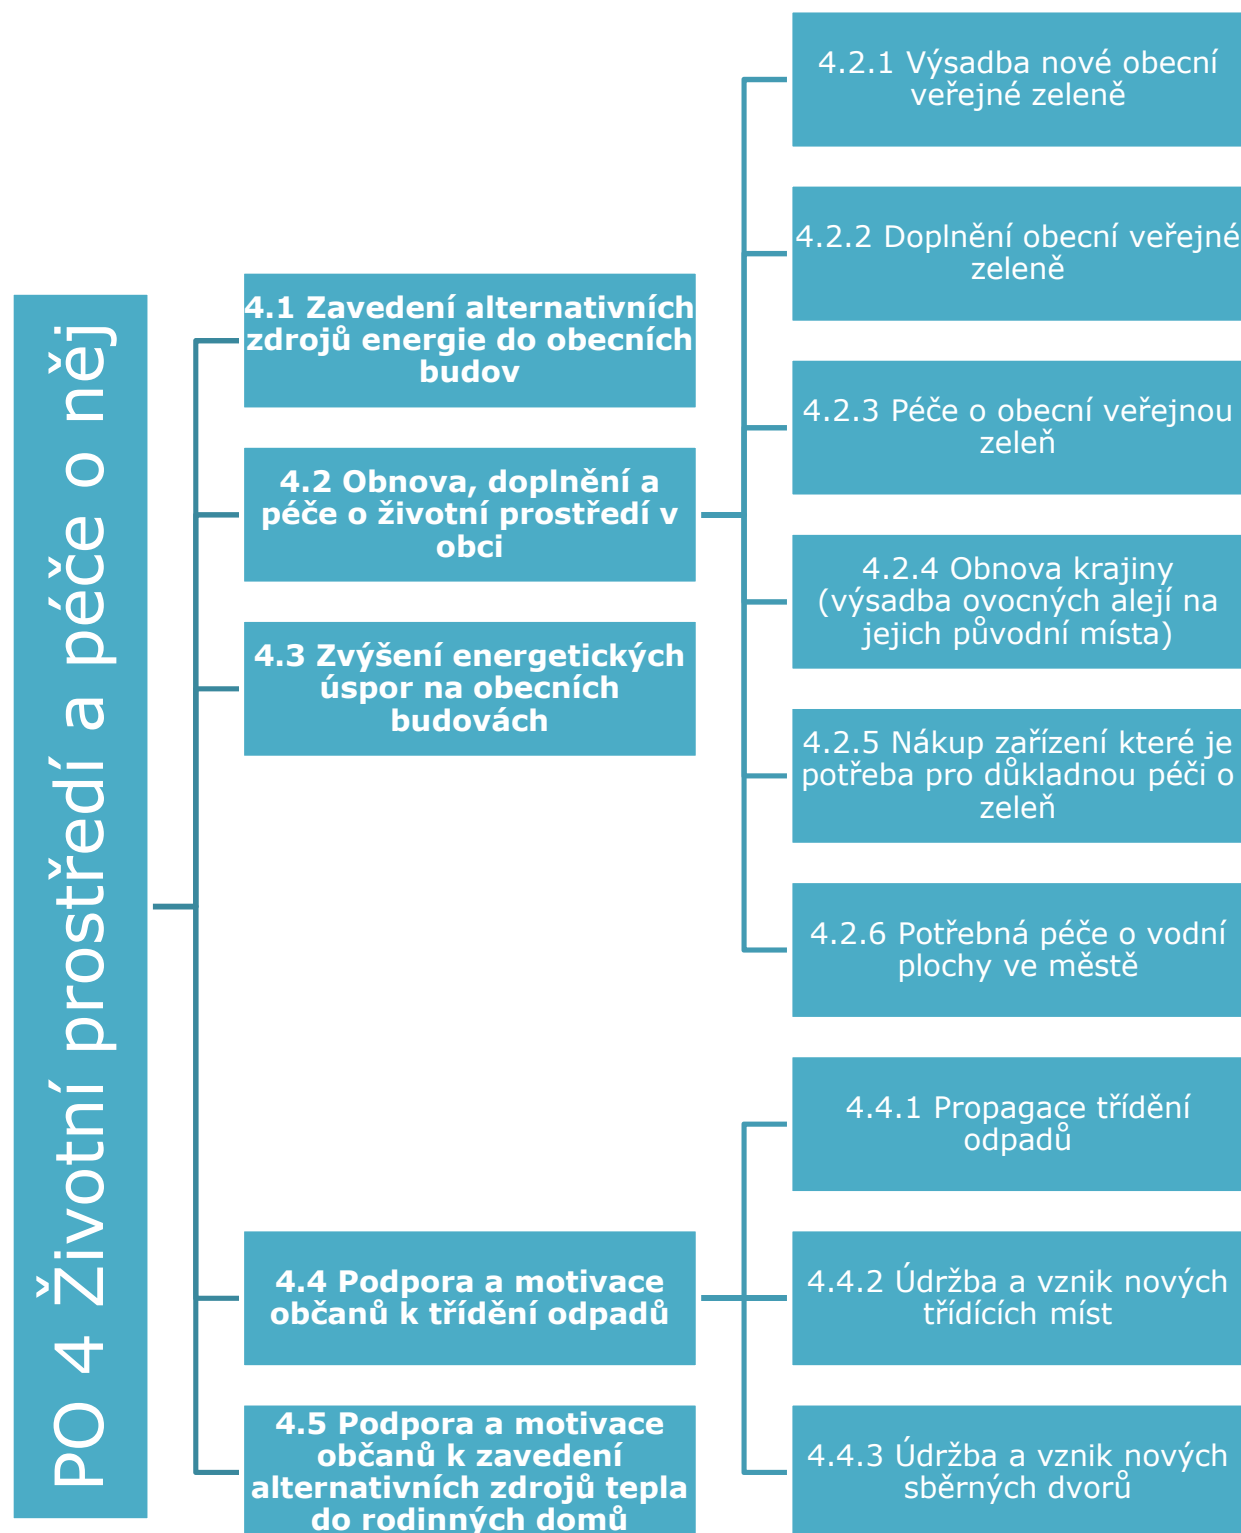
PO 4 Životní prostředí a péče o něj

4.1 Zavedení alternativních zdrojů energie do obecních budov

4.2 Obnova, doplnění a péče o životní prostředí v obci

4.3 Zvýšení energetických úspor na obecních budovách

4.4 Podpora a motivace občanů k třídění odpadů

4.5 Podpora a motivace občanů k zavedení alternativních zdrojů tepla do rodinných domů

4.2.1 Výsadba nové obecní veřejné zeleně

4.2.2 Doplnění obecní veřejné zeleně

4.2.3 Péče o obecní veřejnou zeleň

4.2.4 Obnova krajiny (výsadba ovocných alejí na jejich původní místa)

4.2.5 Nákup zařízení které je potřeba pro důkladnou péči o zeleň

4.2.6 Potřebná péče o vodní plochy ve městě

4.4.1 Propagace třídění odpadů

4.4.2 Údržba a vznik nových třídících míst

4.4.3 Údržba a vznik nových sběrných dvorů